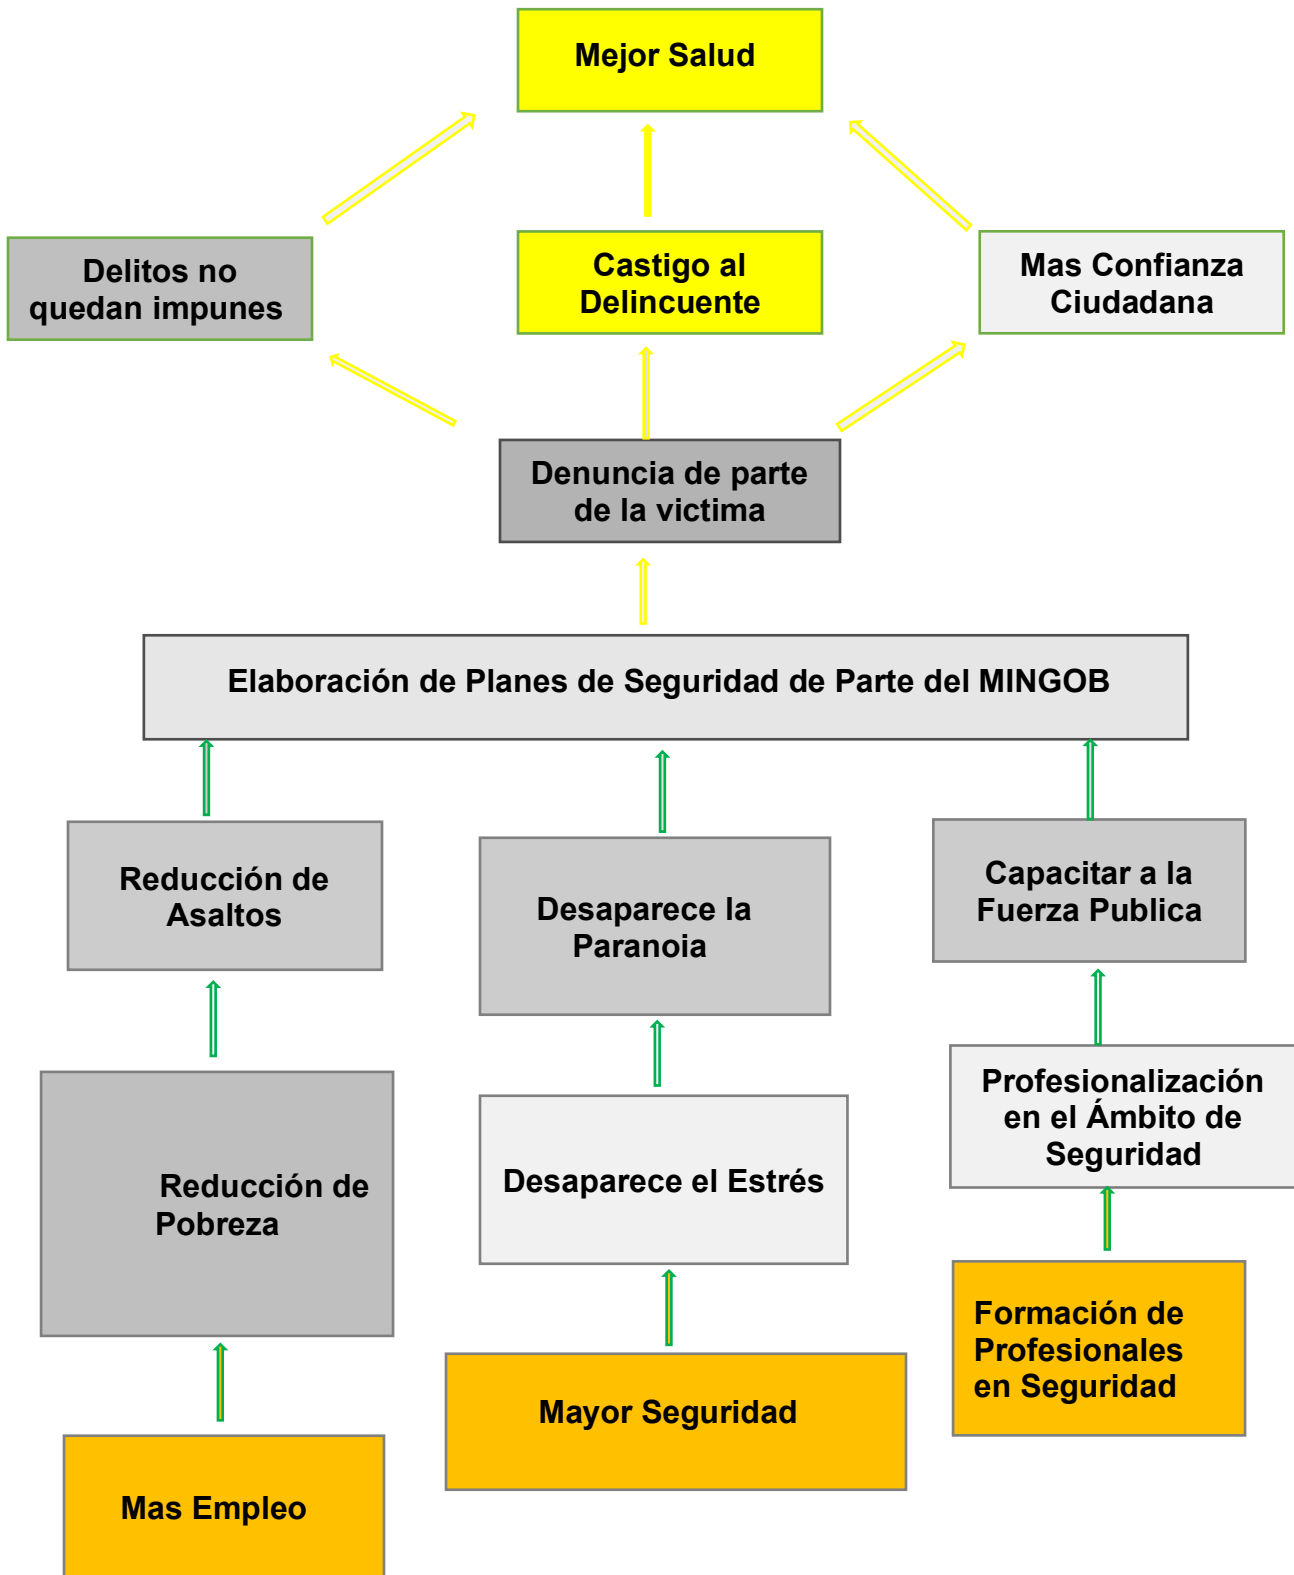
Mejor Salud

Delitos no quedan impunes

Castigo al Delincuente

Mas Confianza Ciudadana

Denuncia de parte de la victima

Elaboración de Planes de Seguridad de Parte del MINGOB

Reducción de Asaltos

Desaparece la Paranoia

Capacitar a la Fuerza Publica

Reducción de Pobreza

Desaparece el Estrés

Profesionalización en el Ámbito de Seguridad

Formación de Profesionales en Seguridad

Mayor Seguridad

Mas Empleo